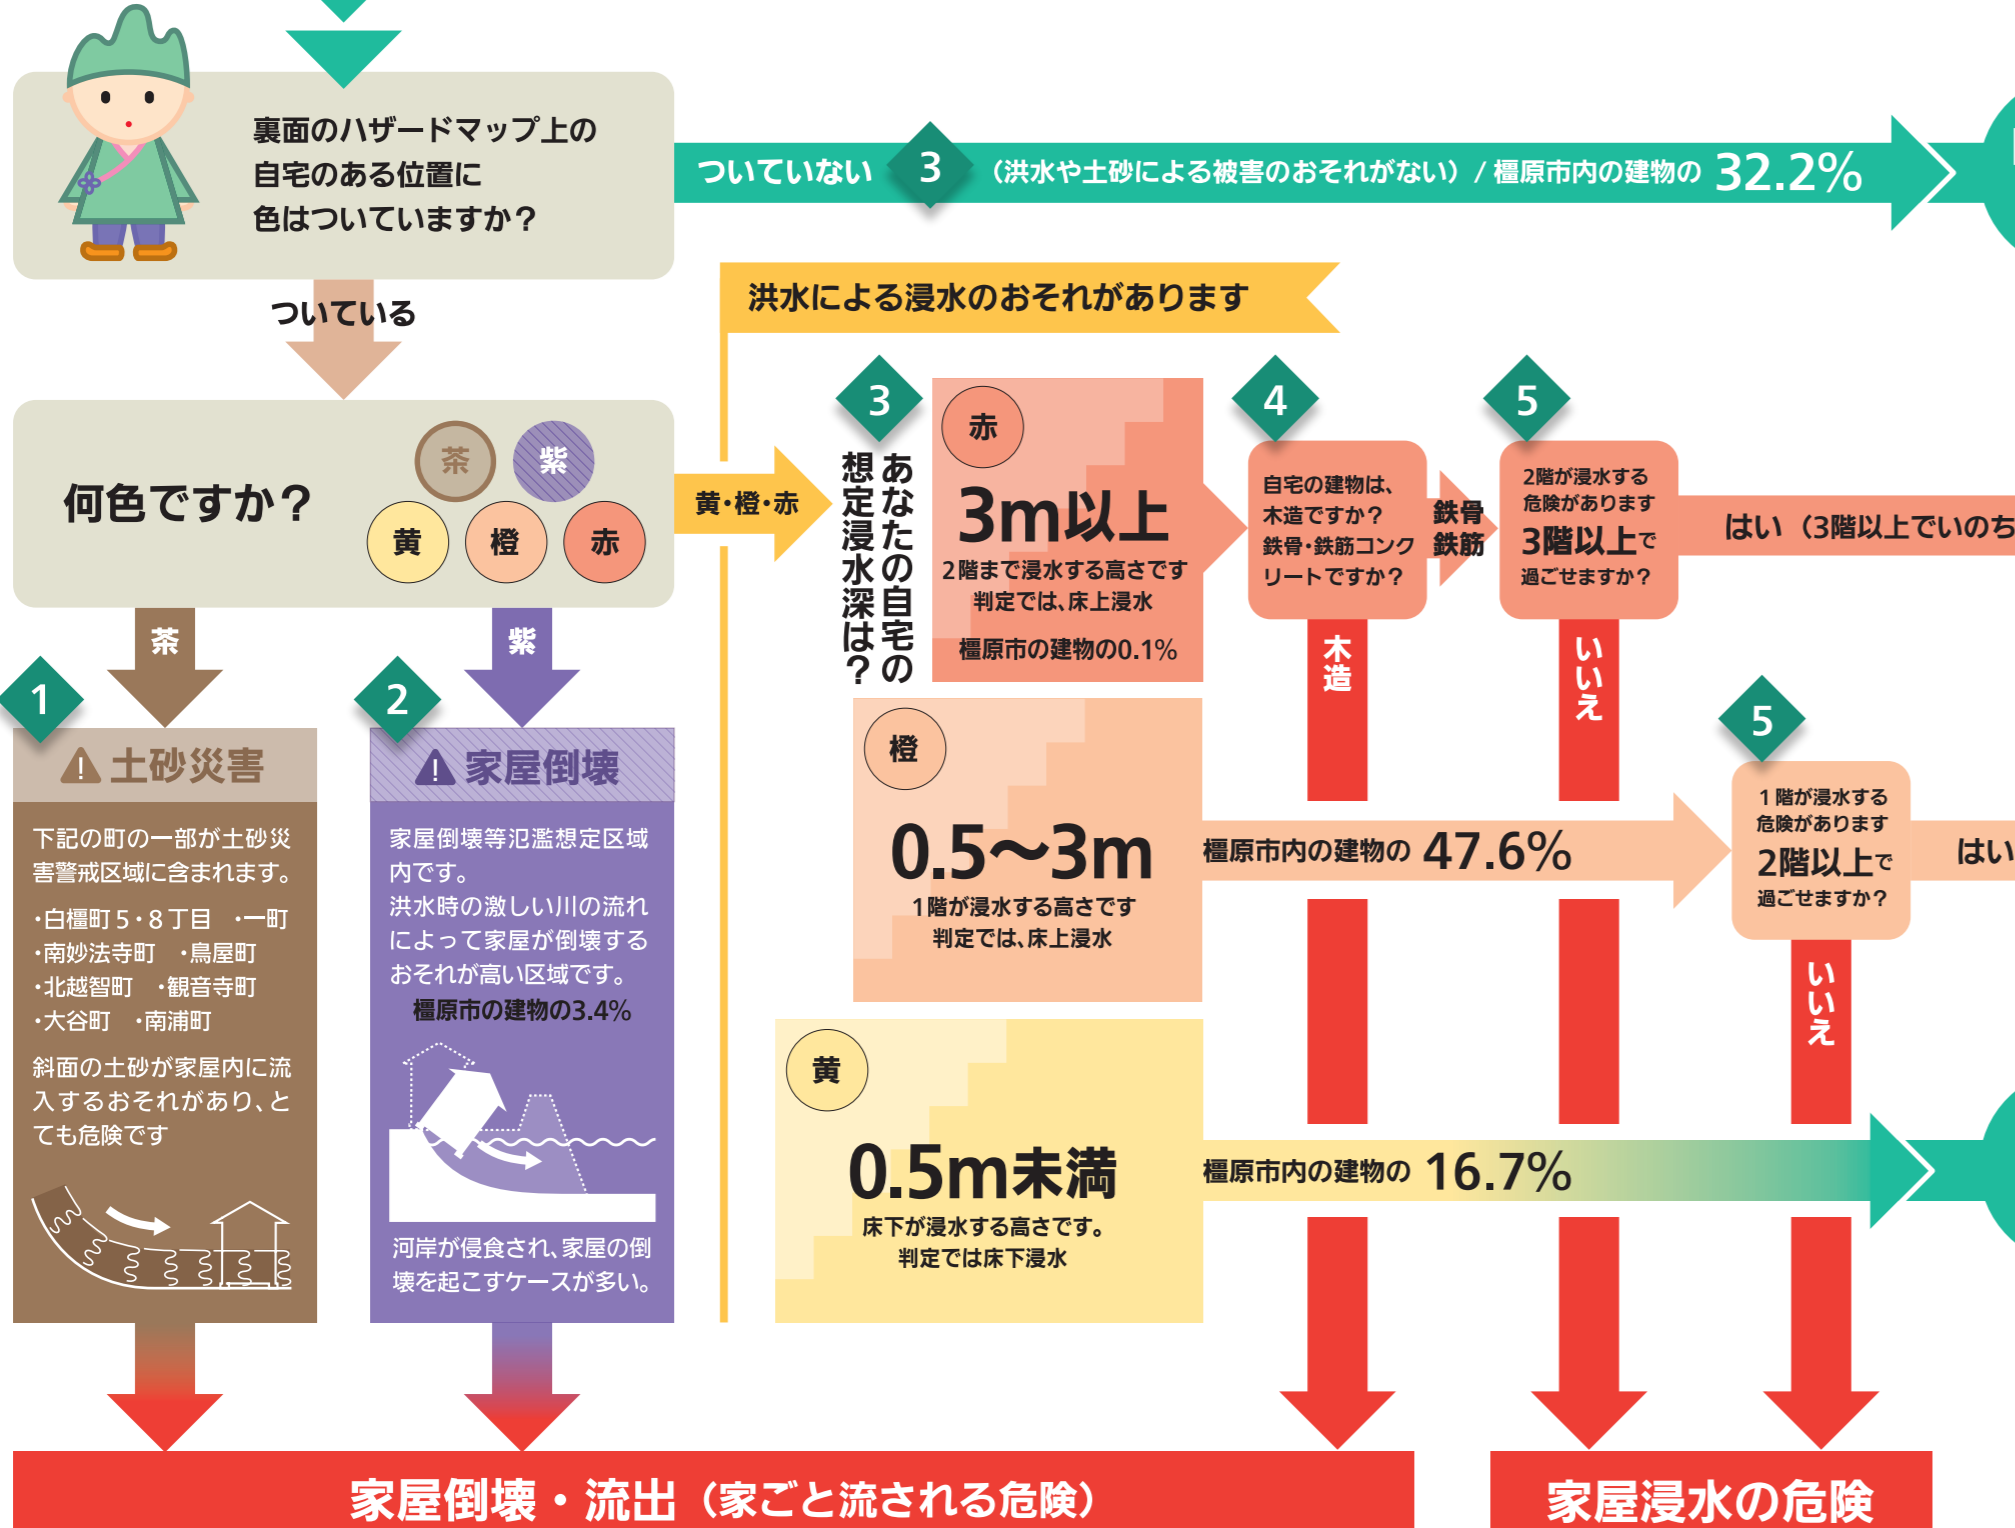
裏面のハザードマップ上の自宅のある位置に色はついていますか？

ついていない 3 （洪水や土砂による被害のおそれがない）/ 橿原市内の建物の 32.2%

ついている

洪水による浸水のおそれがあります

何色ですか？

茶 紫 黄 橙 赤

黄・橙・赤

3 あなたの自宅の想定浸水深は？

赤
3m以上
2階まで浸水する高さです
判定では、床上浸水
橿原市の建物の0.1%

4 自宅の建物は、木造ですか？鉄骨・鉄筋コンクリートですか？

鉄骨 鉄筋

5 2階が浸水する危険があります 3階以上で過ごせますか？

はい（3階以上でいのち

木造

いいえ

橙
0.5〜3m
1階が浸水する高さです
判定では、床上浸水

橿原市内の建物の 47.6%

5 1階が浸水する危険があります 2階以上で過ごせますか？

はい

いいえ

黄
0.5m未満
床下が浸水する高さです。
判定では床下浸水

橿原市内の建物の 16.7%

茶

1 土砂災害

下記の町の一部が土砂災害警戒区域に含まれます。
・白橿町５・８丁目 ・一町
・南妙法寺町 ・鳥屋町
・北越智町 ・観音寺町
・大谷町 ・南浦町
斜面の土砂が家屋内に流入するおそれがあり、とても危険です

紫

2 家屋倒壊

家屋倒壊等氾濫想定区域内です。
洪水時の激しい川の流れによって家屋が倒壊するおそれが高い区域です。
橿原市の建物の3.4%

河岸が侵食され、家屋の倒壊を起こすケースが多い。

家屋倒壊・流出（家ごと流される危険）

家屋浸水の危険